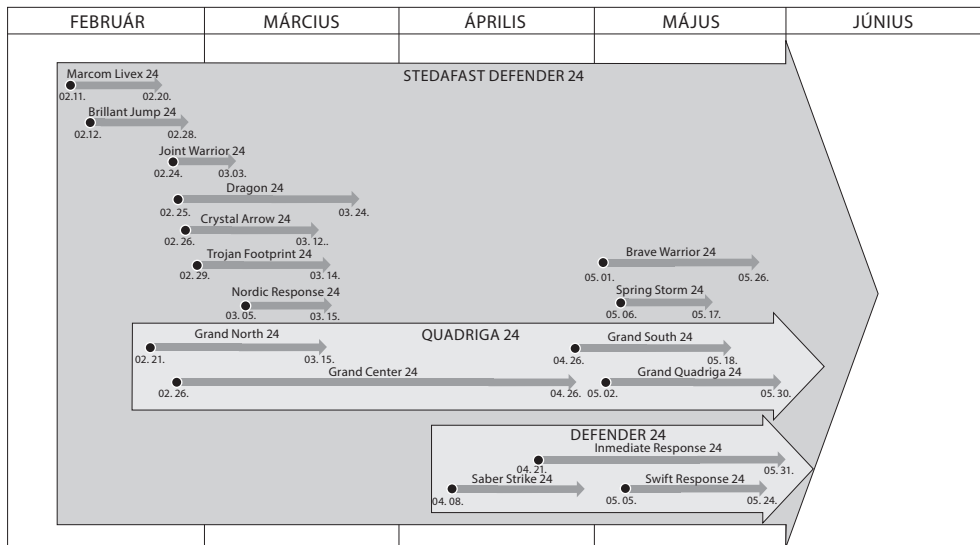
| FEBRUÁR | MÁRCIUS | ÁPRILIS | MÁJUS | JÚNIUS |
|---|---|---|---|---|

STEDAFAST DEFENDER 24

Marcom Livex 24
02.11. 02.20.

Brillant Jump 24
02.12. 02.28.

Joint Warrior 24
02.24. 03.03.

Dragon 24
02. 25. 03. 24.

Crystal Arrow 24
02. 26. 03. 12..

Trojan Footprint 24
02. 29. 03. 14.

Nordic Response 24
03. 05. 03. 15.

Brave Warrior 24
05. 01. 05. 26.

Spring Storm 24
05. 06. 05. 17.

QUADRIGA 24

Grand North 24
02. 21. 03. 15.

Grand South 24
04. 26. 05. 18.

Grand Center 24
02. 26. 04. 26.

Grand Quadriga 24
05. 02. 05. 30.

DEFENDER 24

Inmediate Response 24
04. 21. 05. 31.

Saber Strike 24
04. 08.

Swift Response 24
05. 05. 05. 24.